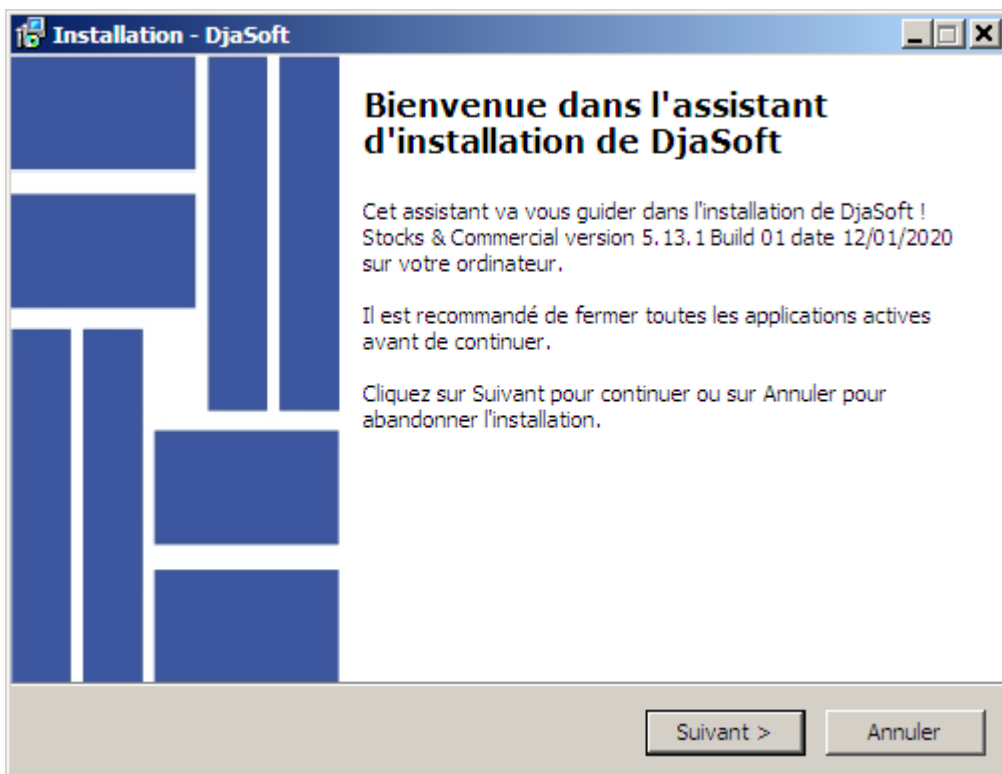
Installation - DjaSoft

Bienvenue dans l'assistant d'installation de DjaSoft

Cet assistant va vous guider dans l'installation de DjaSoft ! Stocks & Commercial version 5.13.1 Build 01 date 12/01/2020 sur votre ordinateur.

Il est recommandé de fermer toutes les applications actives avant de continuer.

Cliquez sur Suivant pour continuer ou sur Annuler pour abandonner l'installation.

Suivant >

Annuler